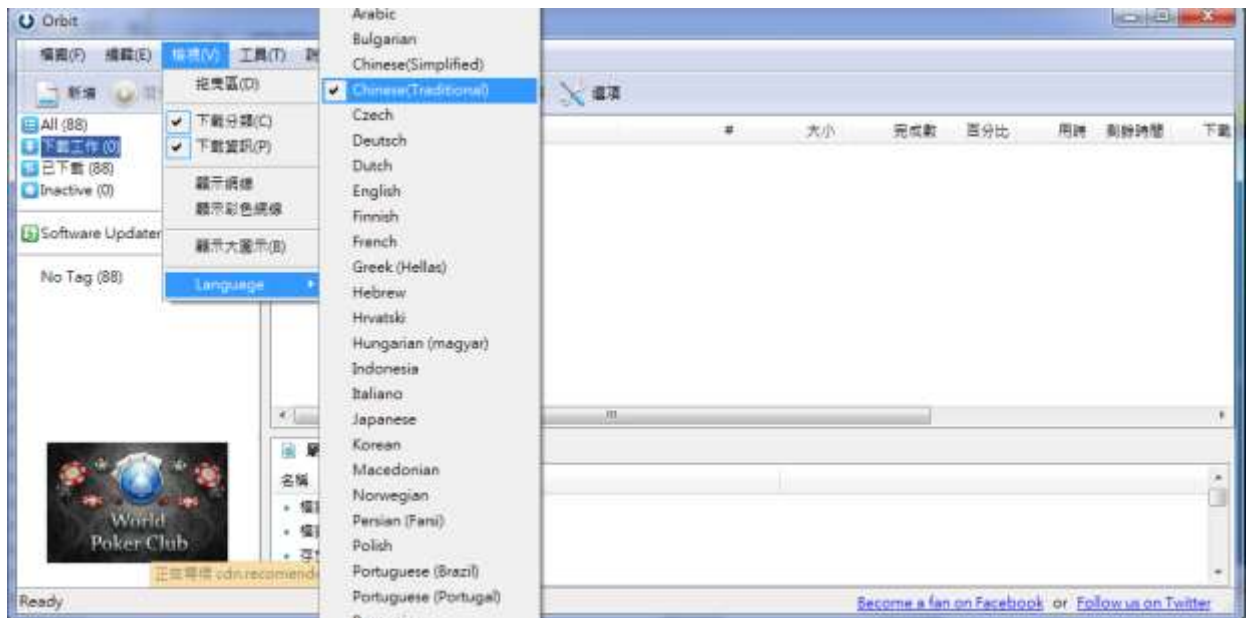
Orbit

檔案(F) 編輯(E) 檢視(V) 工具(T) 說

新增

選項

All (88)
下載工作 (0)
已下載 (88)
Inactive (0)

Software Updater

No Tag (88)

拖曳區(D)
下載分類(C)
下載資訊(P)
顯示網格
顯示彩色網格
顯示大圖示(B)
Language

Arabic
Bulgarian
Chinese(Simplified)
Chinese(Traditional)
Czech
Deutsch
Dutch
English
Finnish
French
Greek (Hellas)
Hebrew
Hrvatski
Hungarian (magyar)
Indonesia
Italiano
Japanese
Korean
Macedonian
Norwegian
Persian (Farsi)
Polish
Portuguese (Brazil)
Portuguese (Portugal)

# 大小 完成數 百分比 用時 剩餘時間 下載

名稱

World Poker Club

正在等待 cdn.recomiende

Ready

Become a fan on Facebook or Follow us on Twitter